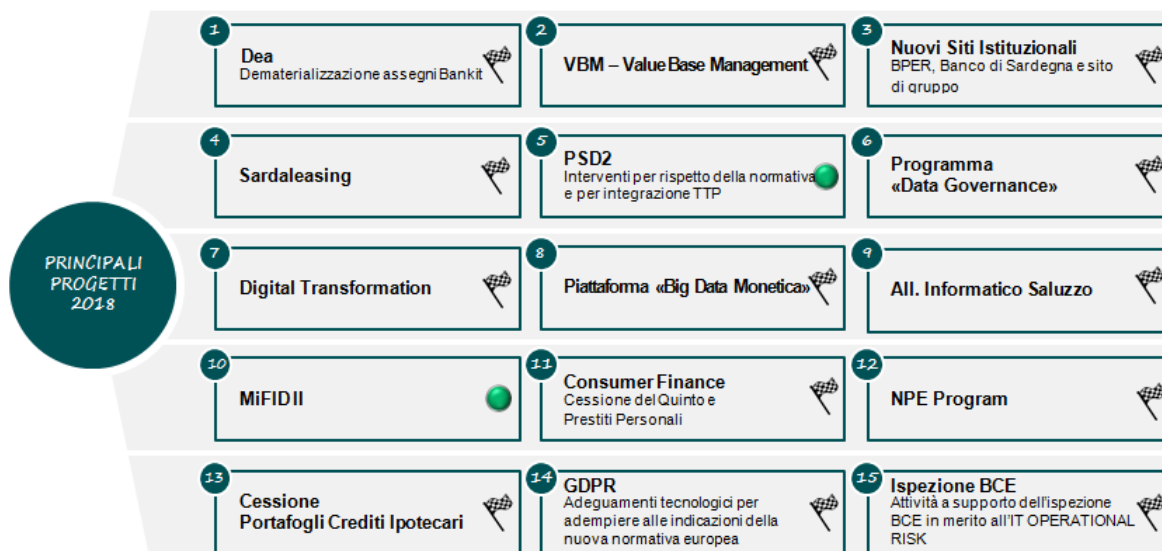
PRINCIPALI PROGETTI 2018

1
Dea
Dematerializzazione assegni Bankit

2
VBM – Value Base Management

3
Nuovi Siti Istituzionali
BPER, Banco di Sardegna e sito di gruppo

4
Sardaleasing

5
PSD2
Interventi per rispetto della normativa e per integrazione TTP

6
Programma «Data Governance»

7
Digital Transformation

8
Piattaforma «Big Data Monetica»

9
All. Informatico Saluzzo

10
MiFID II

11
Consumer Finance
Cessione del Quinto e Prestiti Personali

12
NPE Program

13
Cessione Portafogli Crediti Ipotecari

14
GDPR
Adeguamenti tecnologici per adempiere alle indicazioni della nuova normativa europea

15
Ispezione BCE
Attività a supporto dell'ispezione BCE in merito all'IT OPERATIONAL RISK